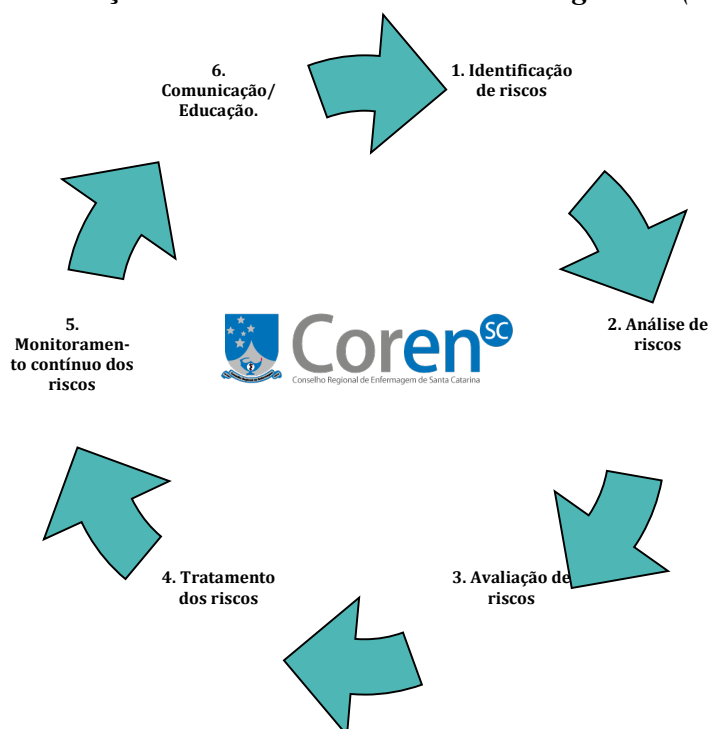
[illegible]

6. Comunicação/ Educação.

1. Identificação de riscos

2. Análise de riscos

3. Avaliação de riscos

4. Tratamento dos riscos

5. Monitoramento contínuo dos riscos

Coren SC
Conselho Regional de Enfermagem de Santa Catarina